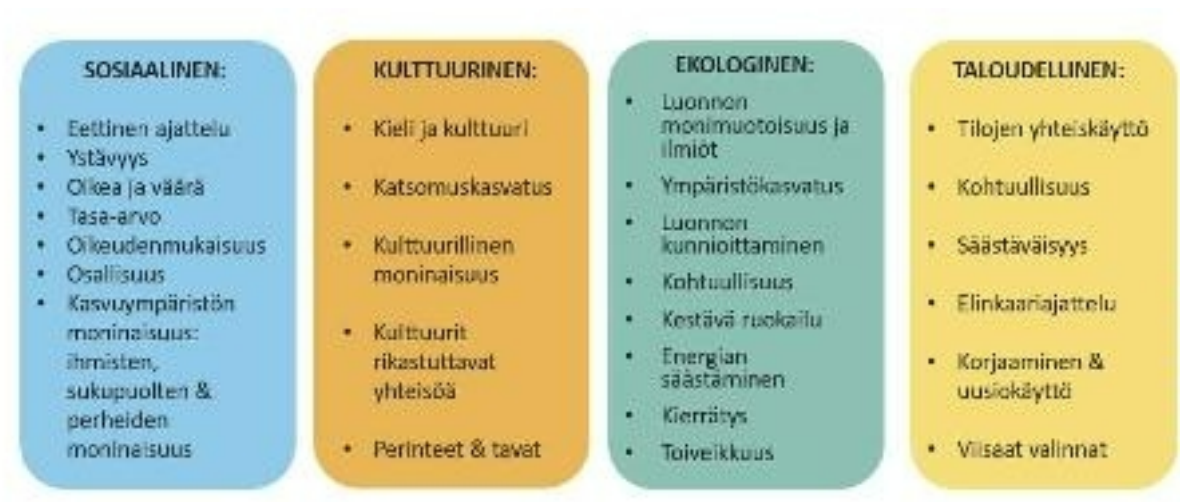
SOSIAALINEN:

- Eettinen ajattelu
- Ystävyys
- Oikea ja väärä
- Tasa-arvo
- Oikeudenmukaisuus
- Osallisuus
- Kasvuympäristön moninaisuus: ihmisten, sukupuolten & perheiden moninaisuus

KULTTUURINEN:

- Kieli ja kulttuuri
- Katsomuskasvatus
- Kulttuurillinen moninaisuus
- Kulttuurit rikastuttavat yhteisöä
- Perinteet & tavat

EKOLOGINEN:

- Luonnon monimuotoisuus ja ilmiöt
- Ympäristökasvatus
- Luonnon kunnioittaminen
- Kohtuullisuus
- Kestävä ruokailu
- Energian säästäminen
- Kierrätys
- Toiveikkuus

TALOUDELLINEN:

- Tilojen yhteiskäyttö
- Kohtuullisuus
- Säästäväisyys
- Elinkaariajattelu
- Korjaaminen & uusiokäyttö
- Viisaat valinnat